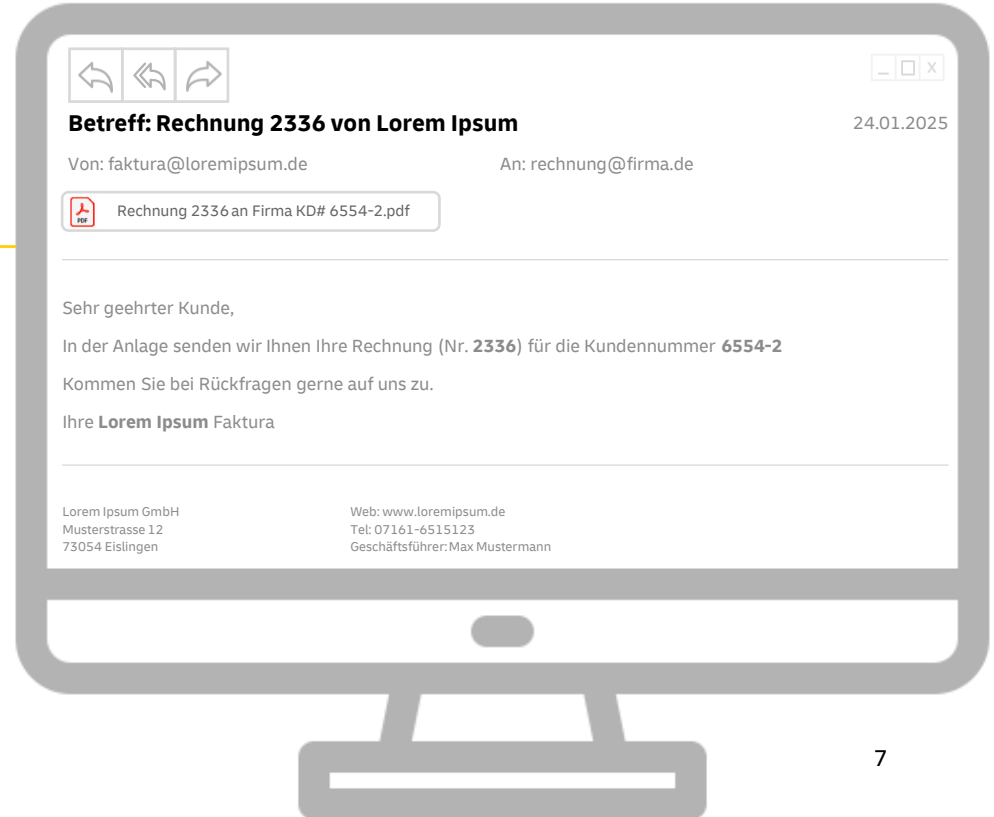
_ □ X

**Betreff: Rechnung 2336 von Lorem Ipsum**

24.01.2025

Von: faktura@loremipsum.de

An: rechnung@firma.de

PDF

Rechnung 2336 an Firma KD# 6554-2.pdf

Sehr geehrter Kunde,

In der Anlage senden wir Ihnen Ihre Rechnung (Nr. **2336**) für die Kundennummer **6554-2**

Kommen Sie bei Rückfragen gerne auf uns zu.

Ihre **Lorem Ipsum** Faktura

Lorem Ipsum GmbH
Musterstrasse 12
73054 Eislingen

Web: www.loremipsum.de
Tel: 07161-6515123
Geschäftsführer: Max Mustermann

7